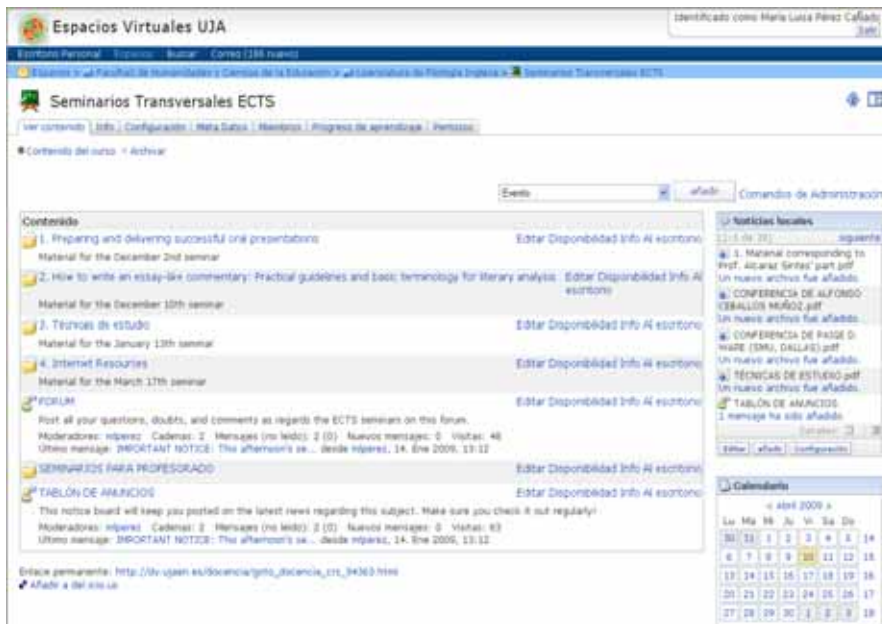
Espacios Virtuales UJA

Identificado como María Luisa Pérez Cañado
Salir

Escritorio Personal   Espacios   Buscar   Correo (186 nuevo)

Espacios » Facultad de Humanidades y Ciencias de la Educación » Licenciatura de Filología Inglesa » Seminarios Transversales ECTS

Seminarios Transversales ECTS

Ver contenido | Info | Configuración | Meta Datos | Miembros | Progreso de aprendizaje | Permisos

Contenido del curso » Archivar

Evento   añadir   Comandos de Administración

Contenido

1. Preparing and delivering successful oral presentations   Editar Disponibilidad Info Al escritorio
Material for the December 2nd seminar

2. How to write an essay-like commentary: Practical guidelines and basic terminology for literary analysis   Editar Disponibilidad Info Al escritorio
Material for the December 10th seminar

3. Técnicas de estudio   Editar Disponibilidad Info Al escritorio
Material for the January 13th seminar

4. Internet Resources   Editar Disponibilidad Info Al escritorio
Material for the March 17th seminar

FORUM   Editar Disponibilidad Info Al escritorio
Post all your questions, doubts, and comments as regards the ECTS seminars on this forum.
Moderadores: mlperez   Cadenas: 2   Mensajes (no leído): 2 (0)   Nuevos mensajes: 0   Visitas: 46
Último mensaje: IMPORTANT NOTICE: This afternoon's se... desde mlperez, 14. Ene 2009, 13:12

SEMINARIOS PARA PROFESORADO   Editar Disponibilidad Info Al escritorio

TABLÓN DE ANUNCIOS   Editar Disponibilidad Info Al escritorio
This notice board will keep you posted on the latest news regarding this subject. Make sure you check it out regularly!
Moderadores: mlperez   Cadenas: 2   Mensajes (no leído): 2 (0)   Nuevos mensajes: 0   Visitas: 63
Último mensaje: IMPORTANT NOTICE: This afternoon's se... desde mlperez, 14. Ene 2009, 13:12

Enlace permanente: http://dv.ujaen.es/docencia/goto_docencia_crs_94363.html
Añadir a del.icio.us

Noticias locales
11-5 de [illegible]   siguiente
1. Material corresponding to Prof. Alcaraz Sintes' part.pdf
Un nuevo archivo fue añadido.
CONFERENCIA DE ALFONSO CEBALLOS MUÑOZ.pdf
Un nuevo archivo fue añadido.
CONFERENCIA DE PAIGE D. WARE (SMU, DALLAS).pdf
Un nuevo archivo fue añadido.
TÉCNICAS DE ESTUDIO.pdf
Un nuevo archivo fue añadido.
TABLÓN DE ANUNCIOS
1 mensaje ha sido añadido.
Detalles:
Editar   añadir   Configuración

Calendario
« abril 2009 »
| Lu | Ma | Mi | Ju | Vi | Sa | Do |
|---|---|---|---|---|---|---|
| 30 | 31 | 1 | 2 | 3 | 4 | 5 |
| 6 | 7 | 8 | 9 | 10 | 11 | 12 |
| 13 | 14 | 15 | 16 | 17 | 18 | 19 |
| 20 | 21 | 22 | 23 | 24 | 25 | 26 |
| 27 | 28 | 29 | 30 | 1 | 2 | 3 |